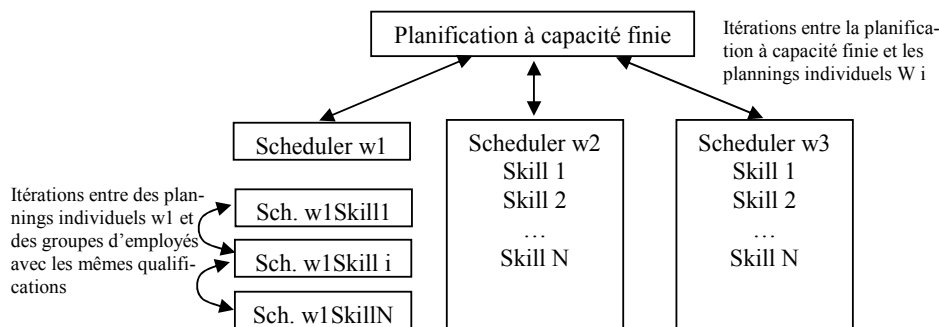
Planification à capacité finie

Itérations entre la planification à capacité finie et les plannings individuels W i

Scheduler w1

Scheduler w2
Skill 1
Skill 2
…
Skill N

Scheduler w3
Skill 1
Skill 2
…
Skill N

Itérations entre des plannings individuels w1 et des groupes d'employés avec les mêmes qualifications

Sch. w1Skill1

Sch. w1Skill i

Sch. w1SkillN